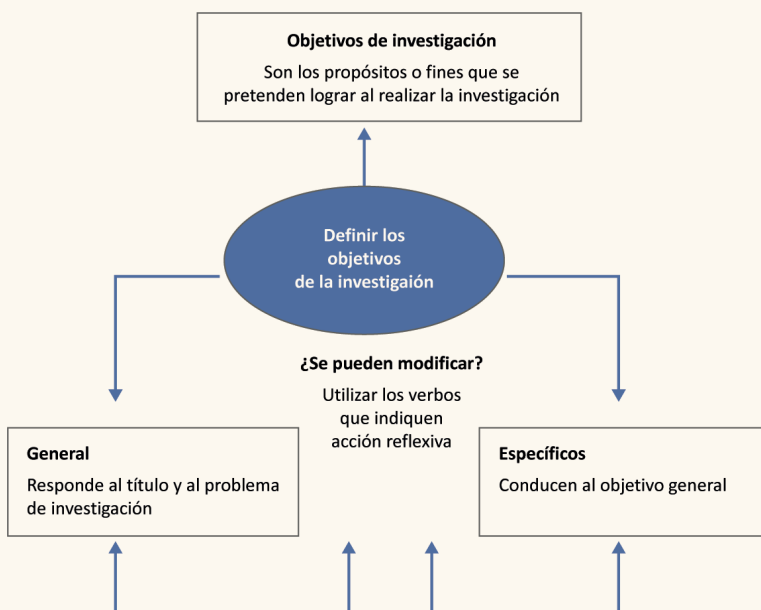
**Objetivos de investigación**

Son los propósitos o fines que se pretenden lograr al realizar la investigación

Definir los objetivos de la investigaión

**¿Se pueden modificar?**

Utilizar los verbos que indiquen acción reflexiva

**General**

Responde al título y al problema de investigación

**Específicos**

Conducen al objetivo general